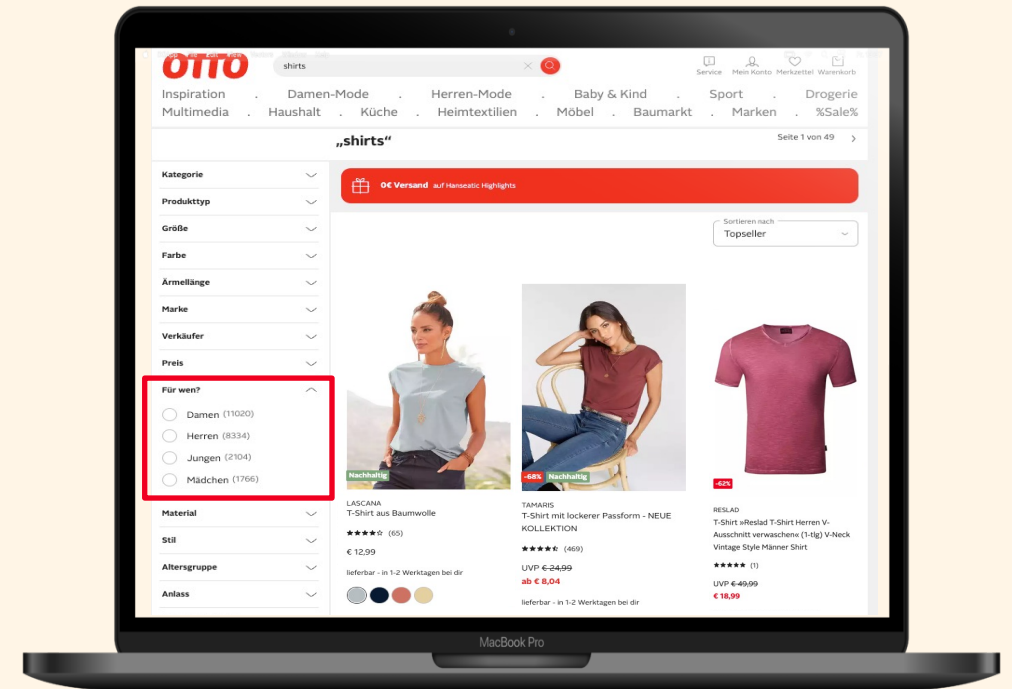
OTTO

shirts

Service
Mein Konto
Merkzettel
Warenkorb

Inspiration . Damen-Mode . Herren-Mode . Baby & Kind . Sport . Drogerie
Multimedia . Haushalt . Küche . Heimtextilien . Möbel . Baumarkt . Marken . %Sale%

„shirts“

Seite 1 von 49

Kategorie
Produkttyp
Größe
Farbe
Ärmellänge
Marke
Verkäufer
Preis
Für wen?
Damen (11020)
Herren (8334)
Jungen (2104)
Mädchen (1766)
Material
Stil
Altersgruppe
Anlass

0€ Versand auf Hanseatic Highlights

Sortieren nach
Topseller

Nachhaltig
LASCANA
T-Shirt aus Baumwolle
(65)
€ 12,99
lieferbar - in 1-2 Werktagen bei dir

-68% Nachhaltig
TAMARIS
T-Shirt mit lockerer Passform - NEUE KOLLEKTION
(469)
UVP € 24,99
ab € 8,04
lieferbar - in 1-2 Werktagen bei dir

-62%
RESLAD
T-Shirt »Reslad T-Shirt Herren V-Ausschnitt verwaschen« (1-tlg) V-Neck Vintage Style Männer Shirt
(1)
UVP € 49,99
€ 18,99

MacBook Pro